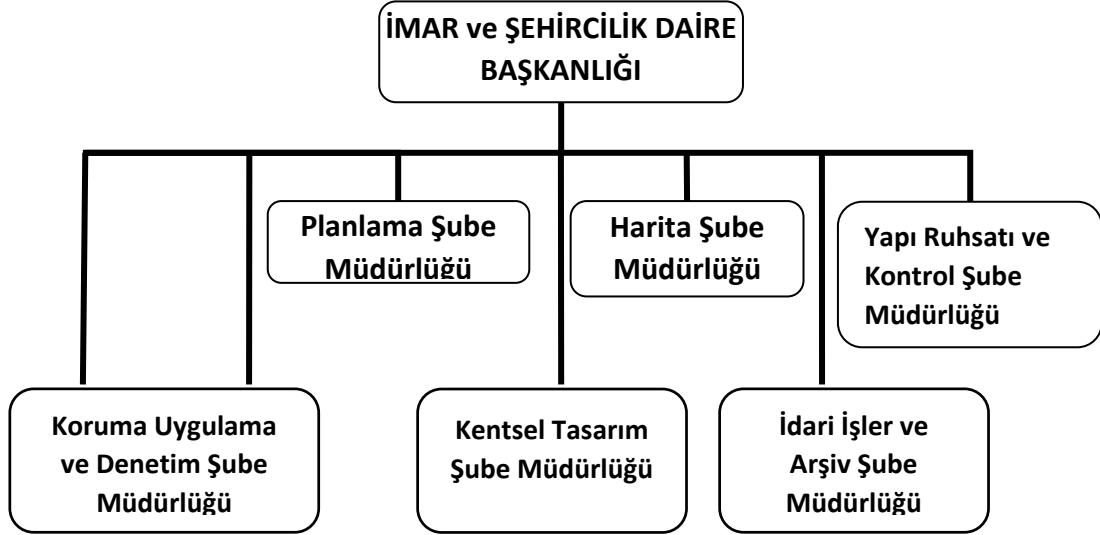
İMAR ve ŞEHİRCİLİK DAİRE BAŞKANLIĞI

Planlama Şube Müdürlüğü

Harita Şube Müdürlüğü

Yapı Ruhsatı ve Kontrol Şube Müdürlüğü

Koruma Uygulama ve Denetim Şube Müdürlüğü

Kentsel Tasarım Şube Müdürlüğü

İdari İşler ve Arşiv Şube Müdürlüğü